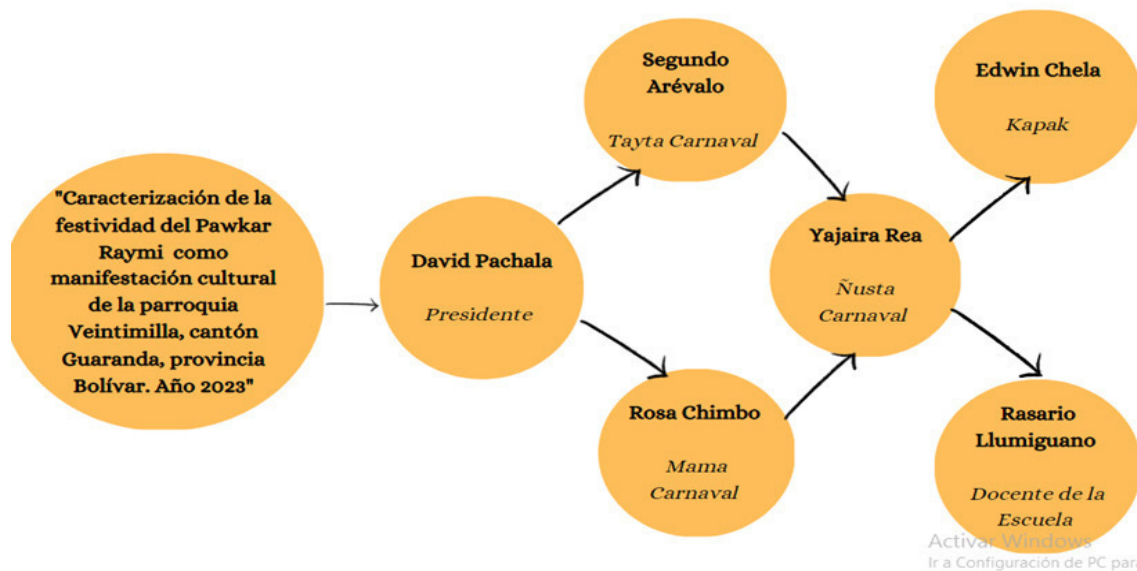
"Caracterización de la festividad del Pawkar Raymi como manifestación cultural de la parroquia Veintimilla, cantón Guaranda, provincia Bolívar. Año 2023"

David Pachala

Presidente

Segundo Arévalo

Tayta Carnaval

Rosa Chimbo

Mama Carnaval

Yajaira Rea

Ñusta Carnaval

Edwin Chela

Kapak

Rasario Llumiguano

Docente de la Escuela

Activar Windows
Ir a Configuración de PC par